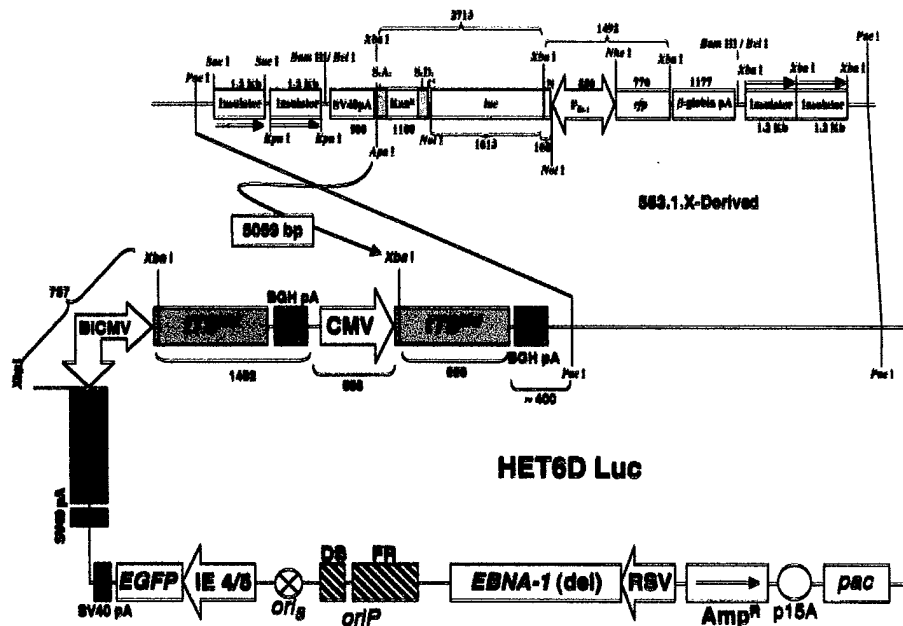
3713
1492
Xba I
Sac I
Sac I
Bam HI / Bcl I
Nhe I
Xba I
Bam HI / Bcl I
Xba I
Xba I
Xba I
Pac I
Pac I
1.3 kb
1.3 kb
Insulator
Insulator
SV40pA
S.A.
Km$^R$
S.D.
luc
$P_{lin-1}$
rfp
β-globin pA
Insulator
Insulator
Kpn I
Kpn I
900
1100
Not I
1613
160
880
770
1177
1.3 kb
1.3 kb
Apa I
Not I
583.1.X-Derived
5069 bp
Xba I
Xba I
757
BiCMV
BGH pA
CMV
BGH pA
Pac I
Pac I
1492
668
880
~ 400
Xho I
HET6D Luc
SV40 pA
EGFP
IE 4/5
$ori_s$
DS
FR
oriP
EBNA-1 (del)
RSV
Amp$^R$
p15A
pac
SV40 pA